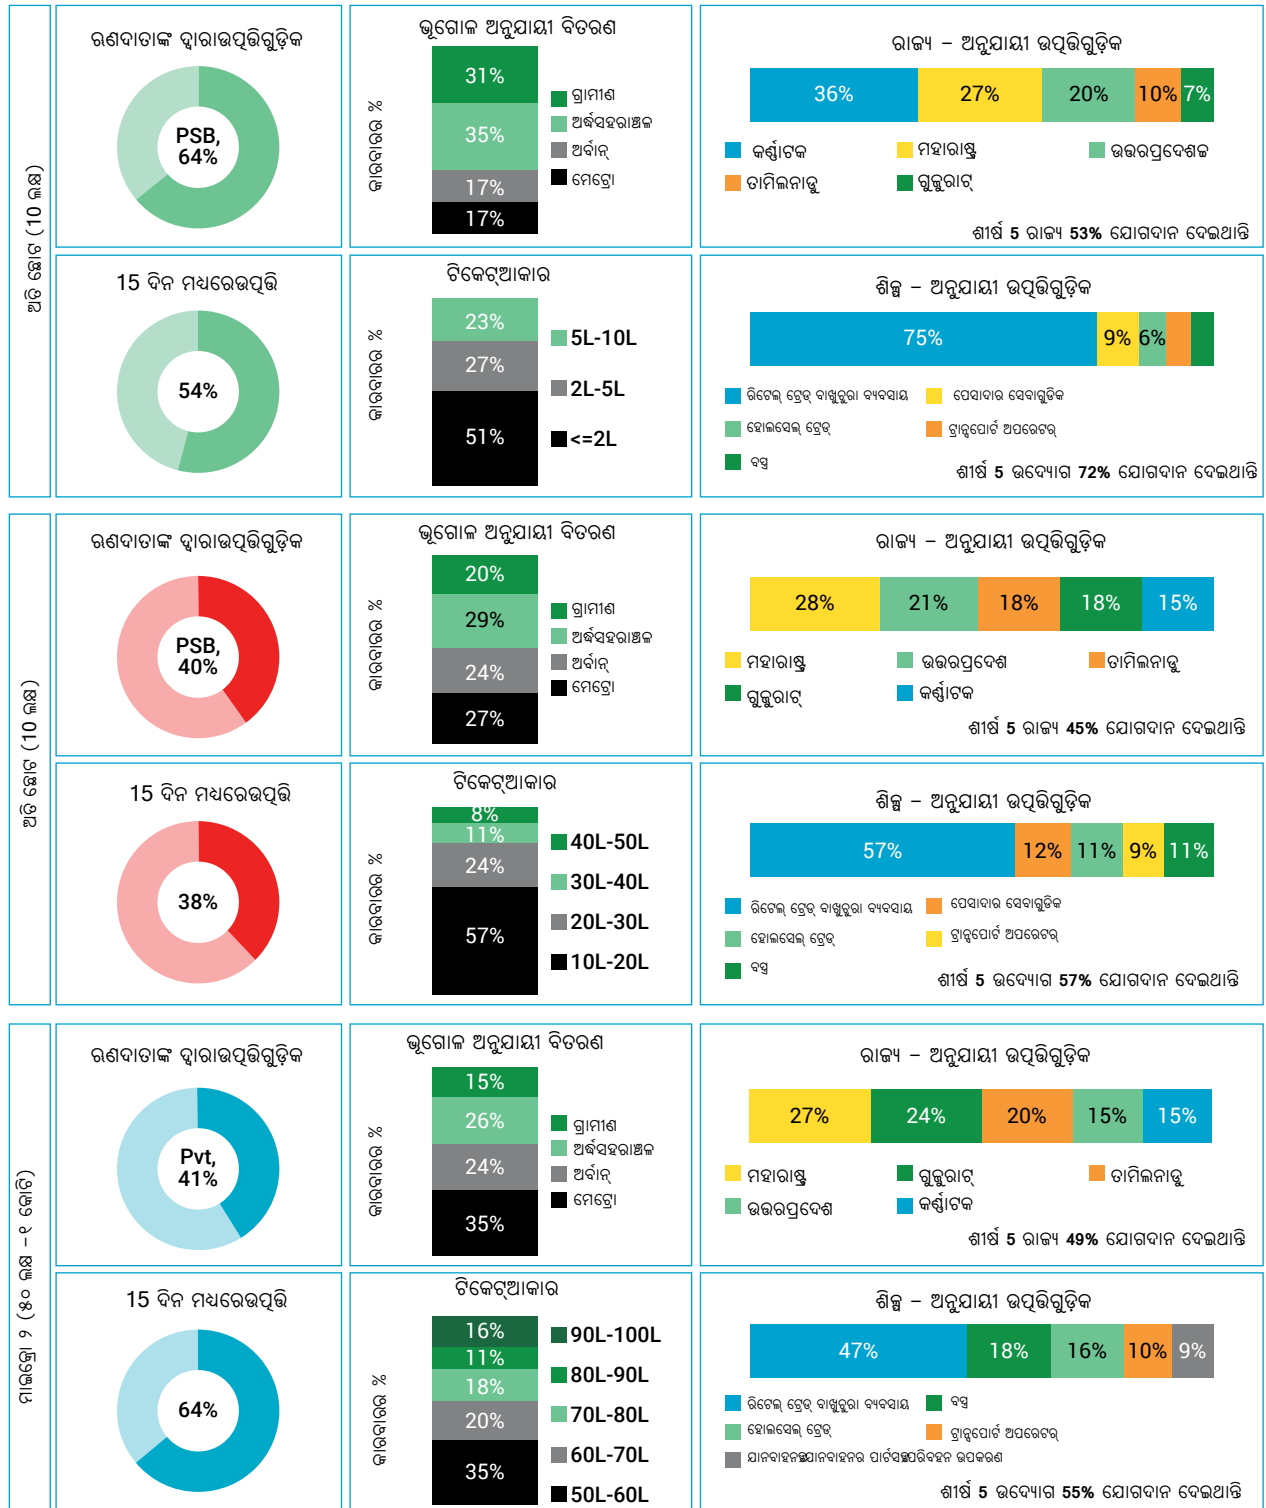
ଅତି ଛୋଟ (10 ଲକ୍ଷ)

ଋଣଦାତାଙ୍କ ଦ୍ୱାରାଉତ୍ପତ୍ତିଗୁଡ଼ିକ

PSB, 64%

ଭୂଗୋଳ ଅନୁଯାୟୀ ବିତରଣ

ଉତ୍ପତ୍ତି %

31%
35%
17%
17%

ଗ୍ରାମୀଣ
ଅର୍ଦ୍ଧସହରାଞ୍ଚଳ
ଅର୍ବାନ୍
ମେଟ୍ରୋ

ରାଜ୍ୟ – ଅନୁଯାୟୀ ଉତ୍ପତ୍ତିଗୁଡ଼ିକ

36% 27% 20% 10% 7%

କର୍ଣ୍ଣାଟକ
ମହାରାଷ୍ଟ୍ର
ଉତ୍ତରପ୍ରଦେଶର
ତାମିଲନାଡୁ
ଗୁଜୁରାଟ୍

ଶୀର୍ଷ 5 ରାଜ୍ୟ 53% ଯୋଗଦାନ ଦେଇଥାନ୍ତି

15 ଦିନ ମଧ୍ୟରେଉତ୍ପତ୍ତି

54%

ଟିକେଟ୍ଆକାର

ଉତ୍ପତ୍ତି %

23%
27%
51%

5L-10L
2L-5L
<=2L

ଶିଳ୍ପ – ଅନୁଯାୟୀ ଉତ୍ପତ୍ତିଗୁଡ଼ିକ

75% 9% 6%

ରିଟେଲ୍ ଟ୍ରେଡ୍ ବାଣିଜ୍ୟରୁ ବ୍ୟବସାୟ
ପେସାଦାର ସେବାଗୁଡ଼ିକ
ହୋଲସେଲ୍ ଟ୍ରେଡ୍
ଟ୍ରାନ୍ସପୋର୍ଟ ଅପରେଟର୍
ବସ୍ତ୍ର

ଶୀର୍ଷ 5 ଉଦ୍ୟୋଗ 72% ଯୋଗଦାନ ଦେଇଥାନ୍ତି

ଅତି ଛୋଟ (10 ଲକ୍ଷ)

ଋଣଦାତାଙ୍କ ଦ୍ୱାରାଉତ୍ପତ୍ତିଗୁଡ଼ିକ

PSB, 40%

ଭୂଗୋଳ ଅନୁଯାୟୀ ବିତରଣ

ଉତ୍ପତ୍ତି %

20%
29%
24%
27%

ଗ୍ରାମୀଣ
ଅର୍ଦ୍ଧସହରାଞ୍ଚଳ
ଅର୍ବାନ୍
ମେଟ୍ରୋ

ରାଜ୍ୟ – ଅନୁଯାୟୀ ଉତ୍ପତ୍ତିଗୁଡ଼ିକ

28% 21% 18% 18% 15%

ମହାରାଷ୍ଟ୍ର
ଉତ୍ତରପ୍ରଦେଶ
ତାମିଲନାଡୁ
ଗୁଜୁରାଟ୍
କର୍ଣ୍ଣାଟକ

ଶୀର୍ଷ 5 ରାଜ୍ୟ 45% ଯୋଗଦାନ ଦେଇଥାନ୍ତି

15 ଦିନ ମଧ୍ୟରେଉତ୍ପତ୍ତି

38%

ଟିକେଟ୍ଆକାର

ଉତ୍ପତ୍ତି %

8%
11%
24%
57%

40L-50L
30L-40L
20L-30L
10L-20L

ଶିଳ୍ପ – ଅନୁଯାୟୀ ଉତ୍ପତ୍ତିଗୁଡ଼ିକ

57% 12% 11% 9% 11%

ରିଟେଲ୍ ଟ୍ରେଡ୍ ବାଣିଜ୍ୟରୁ ବ୍ୟବସାୟ
ପେସାଦାର ସେବାଗୁଡ଼ିକ
ହୋଲସେଲ୍ ଟ୍ରେଡ୍
ଟ୍ରାନ୍ସପୋର୍ଟ ଅପରେଟର୍
ବସ୍ତ୍ର

ଶୀର୍ଷ 5 ଉଦ୍ୟୋଗ 57% ଯୋଗଦାନ ଦେଇଥାନ୍ତି

ମାଇକ୍ରୋ ୨ (୫୦ ଲକ୍ଷ – ୧ କୋଟି)

ଋଣଦାତାଙ୍କ ଦ୍ୱାରାଉତ୍ପତ୍ତିଗୁଡ଼ିକ

Pvt, 41%

ଭୂଗୋଳ ଅନୁଯାୟୀ ବିତରଣ

ଉତ୍ପତ୍ତି %

15%
26%
24%
35%

ଗ୍ରାମୀଣ
ଅର୍ଦ୍ଧସହରାଞ୍ଚଳ
ଅର୍ବାନ୍
ମେଟ୍ରୋ

ରାଜ୍ୟ – ଅନୁଯାୟୀ ଉତ୍ପତ୍ତିଗୁଡ଼ିକ

27% 24% 20% 15% 15%

ମହାରାଷ୍ଟ୍ର
ଗୁଜୁରାଟ୍
ତାମିଲନାଡୁ
ଉତ୍ତରପ୍ରଦେଶ
କର୍ଣ୍ଣାଟକ

ଶୀର୍ଷ 5 ରାଜ୍ୟ 49% ଯୋଗଦାନ ଦେଇଥାନ୍ତି

15 ଦିନ ମଧ୍ୟରେଉତ୍ପତ୍ତି

64%

ଟିକେଟ୍ଆକାର

ଉତ୍ପତ୍ତି %

16%
11%
18%
20%
35%

90L-100L
80L-90L
70L-80L
60L-70L
50L-60L

ଶିଳ୍ପ – ଅନୁଯାୟୀ ଉତ୍ପତ୍ତିଗୁଡ଼ିକ

47% 18% 16% 10% 9%

ରିଟେଲ୍ ଟ୍ରେଡ୍ ବାଣିଜ୍ୟରୁ ବ୍ୟବସାୟ
ବସ୍ତ୍ର
ହୋଲସେଲ୍ ଟ୍ରେଡ୍
ଟ୍ରାନ୍ସପୋର୍ଟ ଅପରେଟର୍
ଯାନବାହନଯାନବାହନର ପାର୍ଟସଏବଂପରିବହନ ଉପକରଣ

ଶୀର୍ଷ 5 ଉଦ୍ୟୋଗ 55% ଯୋଗଦାନ ଦେଇଥାନ୍ତି